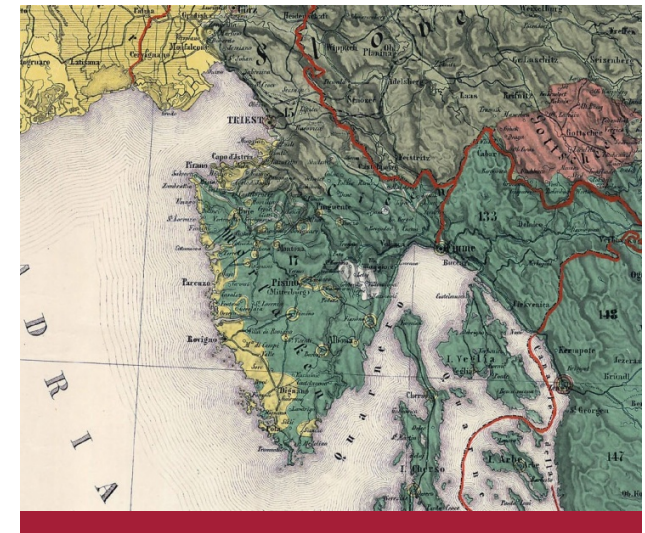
Görz
Monfalcone
Cervignano
Latisana
TRIEST
Wippach
Planina
Adelsberg
Capo d'Istria
Pirano
S. Lorenzo
Parenzo
Pisino
(Mitterburg)
Rovigno
Albona
Fiume
Castelnuovo
Dignano
Pola
Veglia
I. Veglia
Cherso
I. Cherso
I. Arbe
Arbe
Crkvenica
Zengg
Gottschee
S L O V E
133
142
147
17
15
A D R I A
Quarnero
Canale della Morlacca
Gr. Laschitz
Reifnitz
Feistritz
Senosetsch
Brod
Krenpote
Jezerane
Brinje
S. Gjorgjen